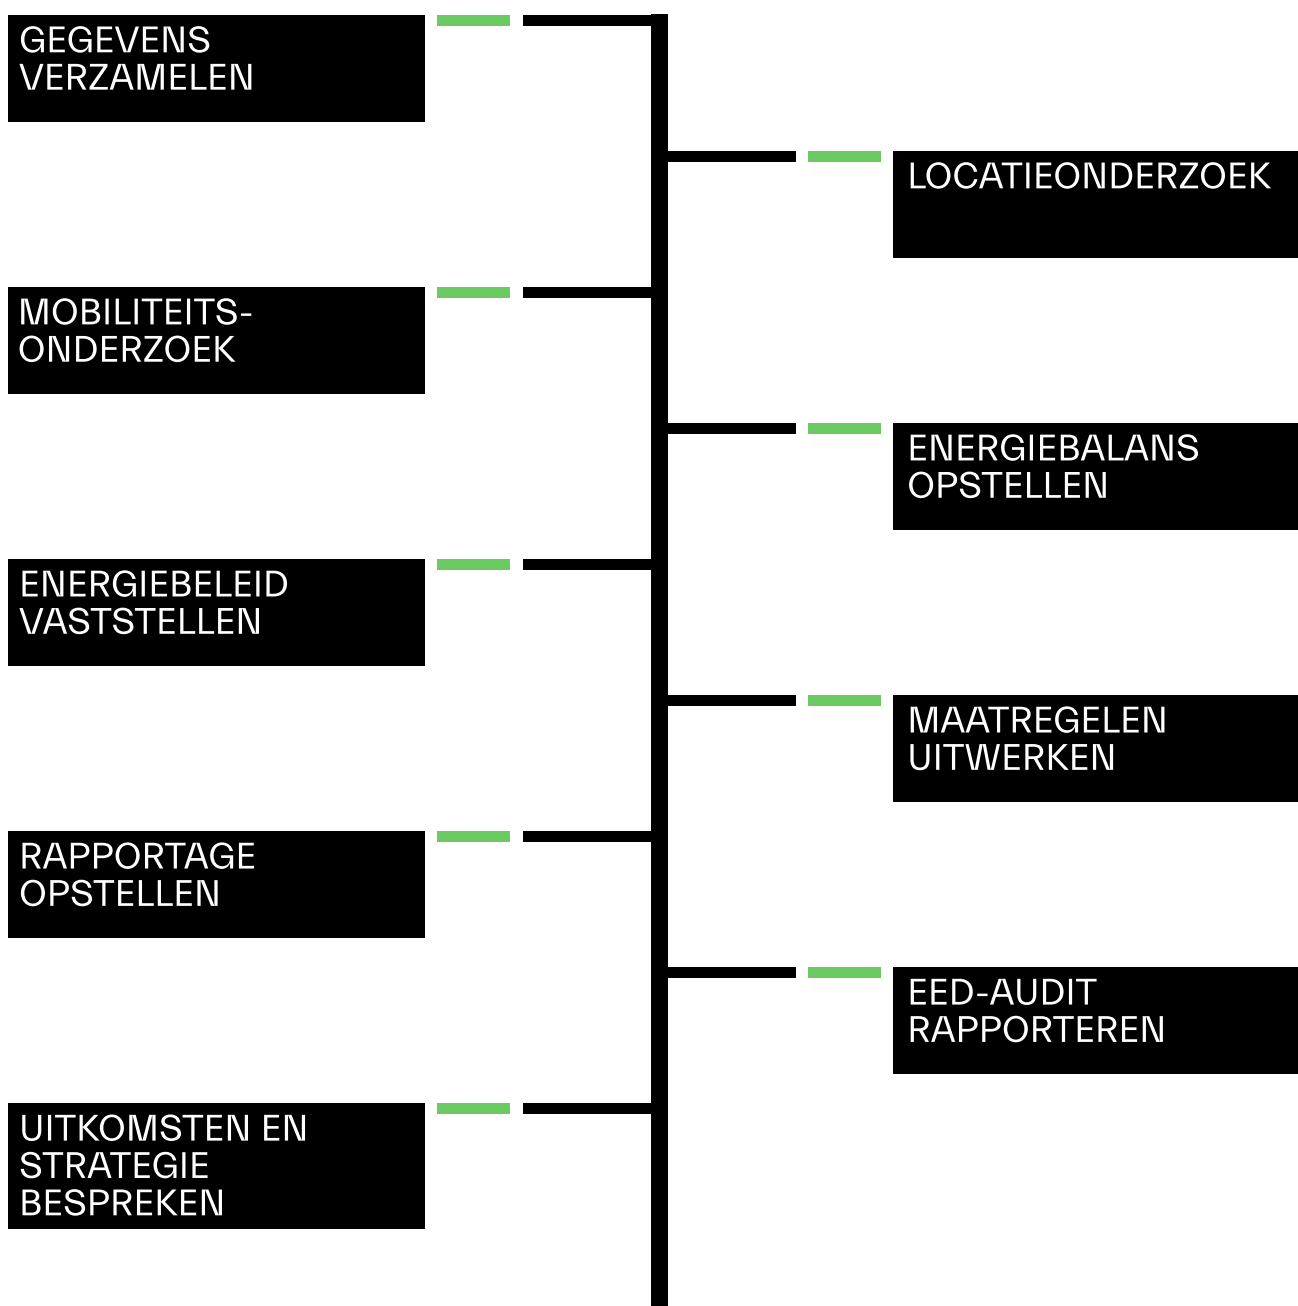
GEGEVENS VERZAMELEN

LOCATIEONDERZOEK

MOBILITEITS-ONDERZOEK

ENERGIEBALANS OPSTELLEN

ENERGIEBELEID VASTSTELLEN

MAATREGELEN UITWERKEN

RAPPORTAGE OPSTELLEN

EED-AUDIT RAPPORTEREN

UITKOMSTEN EN STRATEGIE BESPREKEN